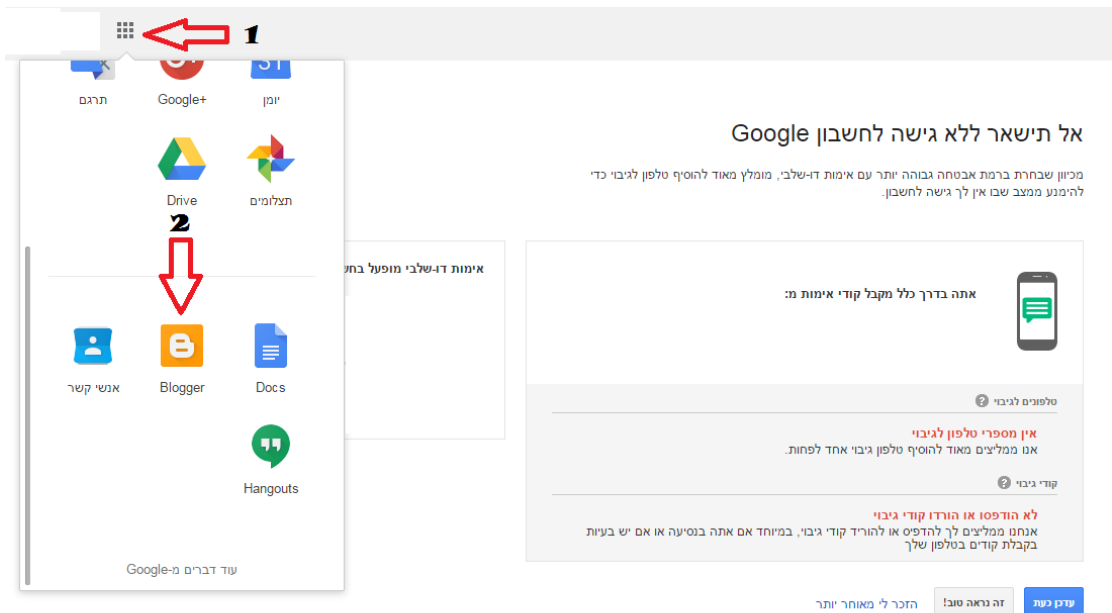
1

31

יומן

Google+

תרגם

תצלומים

Drive

2

Docs

Blogger

אנשי קשר

Hangouts

עוד דברים מ-Google

אל תישאר ללא גישה לחשבון Google

מכיוון שבחרת ברמת אבטחה גבוהה יותר עם אימות דו-שלבי, מומלץ מאוד להוסיף טלפון לגיבוי כדי להימנע ממצב שבו אין לך גישה לחשבון.

אימות דו-שלבי מופעל בחש

אתה בדרך כלל מקבל קודי אימות מ:

טלפונים לגיבוי

אין מספרי טלפון לגיבוי
אנו ממליצים מאוד להוסיף טלפון גיבוי אחד לפחות.

קודי גיבוי

לא הודפסו או הורדו קודי גיבוי
אנחנו ממליצים לך להדפיס או להוריד קודי גיבוי, במיוחד אם אתה בנסיעה או אם יש בעיות בקבלת קודים בטלפון שלך

עדכן כעת

זה נראה טוב!

הזכר לי מאוחר יותר